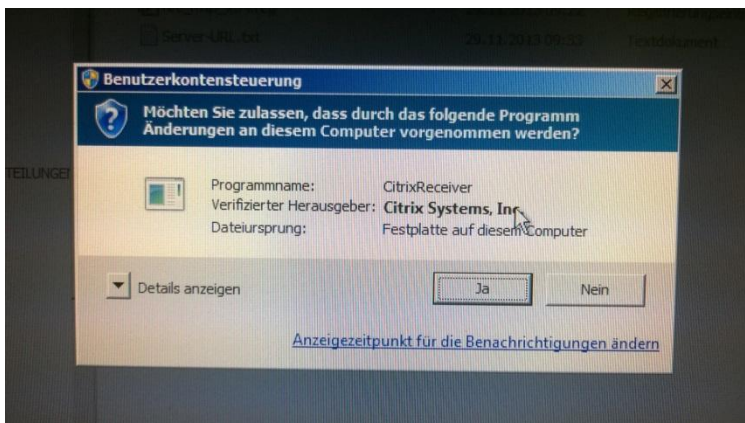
Server-URL.txt
29.11.2013 09:53
Textdokument

TEILUNGEN

Benutzerkontensteuerung

Möchten Sie zulassen, dass durch das folgende Programm Änderungen an diesem Computer vorgenommen werden?

Programmname: CitrixReceiver
Verifizierter Herausgeber: Citrix Systems, Inc.
Dateiursprung: Festplatte auf diesem Computer

Details anzeigen

Ja

Nein

Anzeigezeitpunkt für die Benachrichtigungen ändern